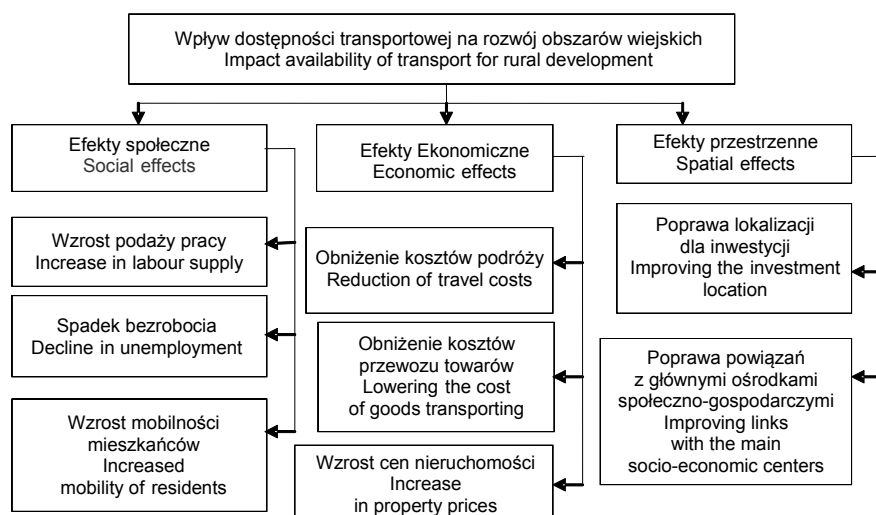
Wpływ dostępności transportowej na rozwój obszarów wiejskich
Impact availability of transport for rural development

Efekty społeczne
Social effects

Wzrost podaży pracy
Increase in labour supply

Spadek bezrobocia
Decline in unemployment

Wzrost mobilności mieszkańców
Increased mobility of residents

Efekty Ekonomiczne
Economic effects

Obniżenie kosztów podróży
Reduction of travel costs

Obniżenie kosztów przewozu towarów
Lowering the cost of goods transporting

Wzrost cen nieruchomości
Increase in property prices

Efekty przestrzenne
Spatial effects

Poprawa lokalizacji dla inwestycji
Improving the investment location

Poprawa powiązań z głównymi ośrodkami społeczno-gospodarczymi
Improving links with the main socio-economic centers